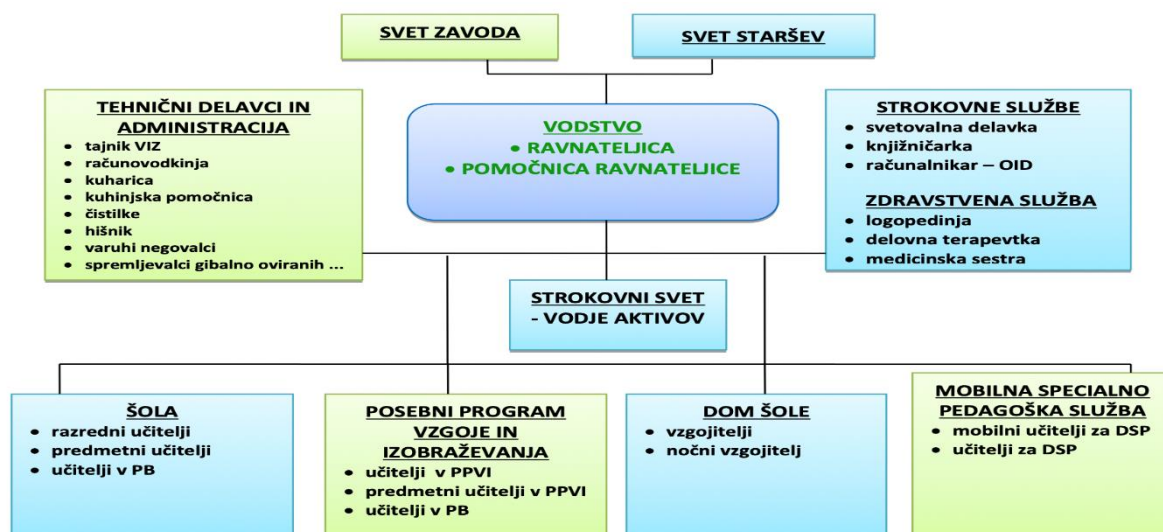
SVET ZAVODA

SVET STARŠEV

TEHNIČNI DELAVCI IN ADMINISTRACIJA
- tajnik VIZ
- računovodkinja
- kuharica
- kuhinjska pomočnica
- čistilke
- hišnik
- varuhi negovalci
- spremljevalci gibalno oviranih ...

VODSTVO
- RAVNATELJICA
- POMOČNICA RAVNATELJICE

STROKOVNE SLUŽBE
- svetovalna delavka
- knjižničarka
- računalnikar – OID

ZDRAVSTVENA SLUŽBA
- logopedinja
- delovna terapevtka
- medicinska sestra

STROKOVNI SVET - VODJE AKTIVOV

ŠOLA
- razredni učitelji
- predmetni učitelji
- učitelji v PB

POSEBNI PROGRAM VZGOJE IN IZOBRAŽEVANJA
- učitelji v PPVI
- predmetni učitelji v PPVI
- učitelji v PB

DOM ŠOLE
- vzgojitelji
- nočni vzgojitelj

MOBILNA SPECIALNO PEDAGOŠKA SLUŽBA
- mobilni učitelji za DSP
- učitelji za DSP